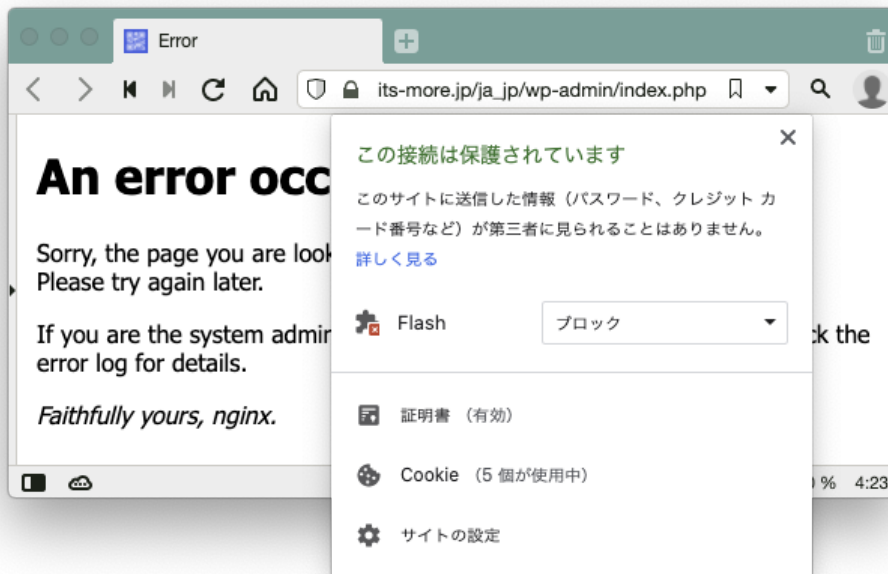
Error

its-more.jp/ja_jp/wp-admin/index.php

An error occ

Sorry, the page you are look
Please try again later.

If you are the system admin ck the error log for details.

Faithfully yours, nginx.

この接続は保護されています

このサイトに送信した情報（パスワード、クレジット カード番号など）が第三者に見られることはありません。

詳しく見る

Flash

ブロック

証明書 （有効）

Cookie （5 個が使用中）

サイトの設定

% 4:23